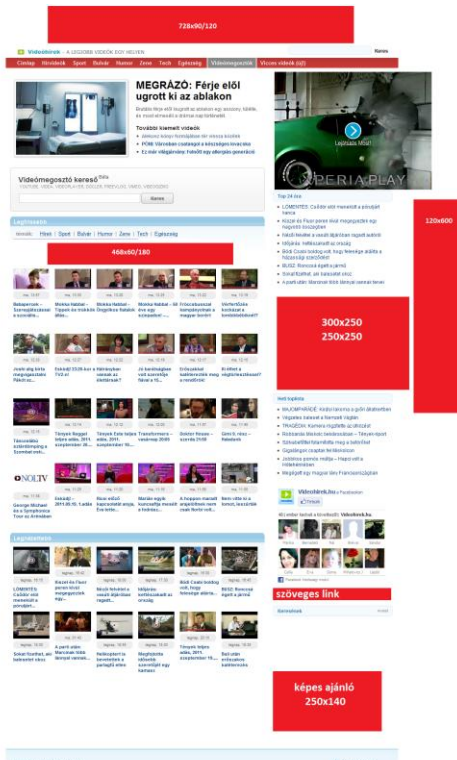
728x90/120

Videohirek – A LEGJOBB VIDEÓK EGY HELYEN

Címlap Hírvideók Sport Belvár Humor Zene Tech Egészség Videómegosztó Vicces videók

MEGRÁZÓ: Férje elől ugrott ki az ablakon

További kiemelt videók

Videómegosztó kereső

Keres

Legfrissebb

468x60/180

Legnézettebb

Lejátszás Most!

XPERIA PLAY

Top 24 óra

120x600

300x250
250x250

Heti toplista

Videohirek.hu

szöveges link

képes ajánló
250x140